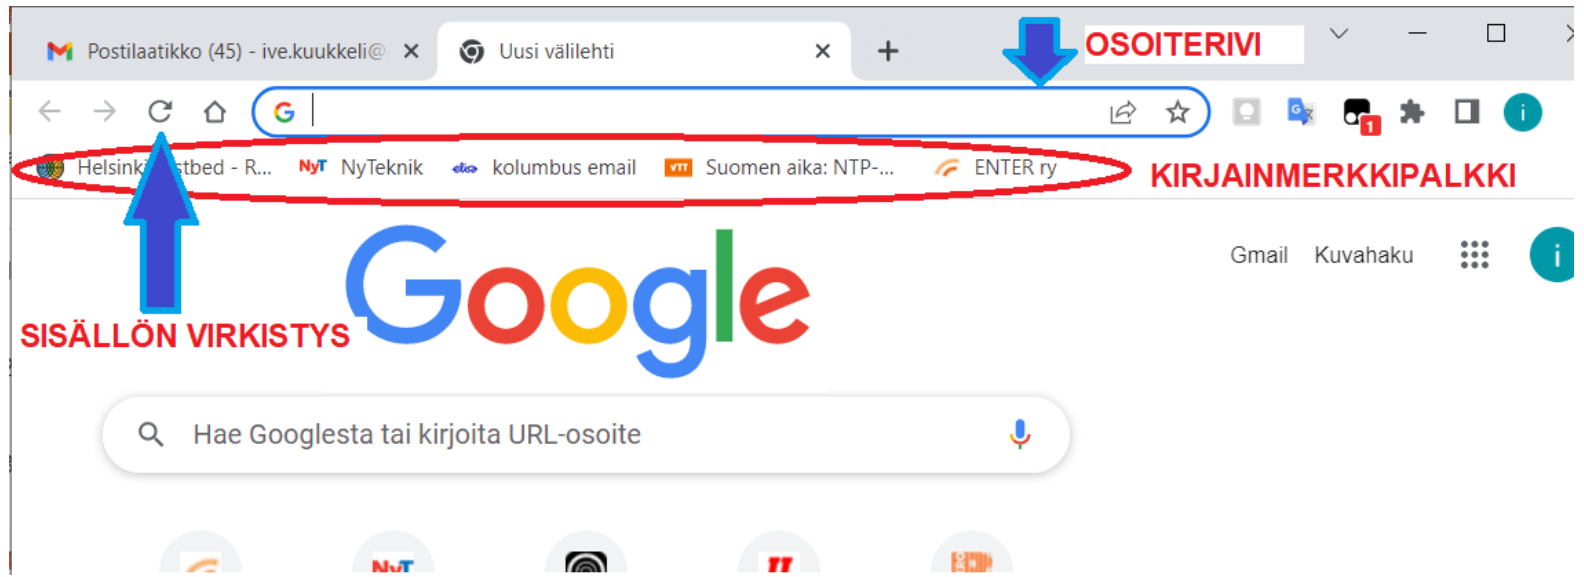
Postilaatikko (45) - ive.kuukkeli@ ×
Uusi välilehti ×
+
OSOITERIVI

Helsink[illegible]stbed - R... NyT NyTeknik kolumbus email VTT Suomen aika: NTP-... ENTER ry
KIRJAINMERKKIPALKKI

Gmail Kuvahaku
i

Google

SISÄLLÖN VIRKISTYS

Hae Googlesta tai kirjoita URL-osoite

NyT